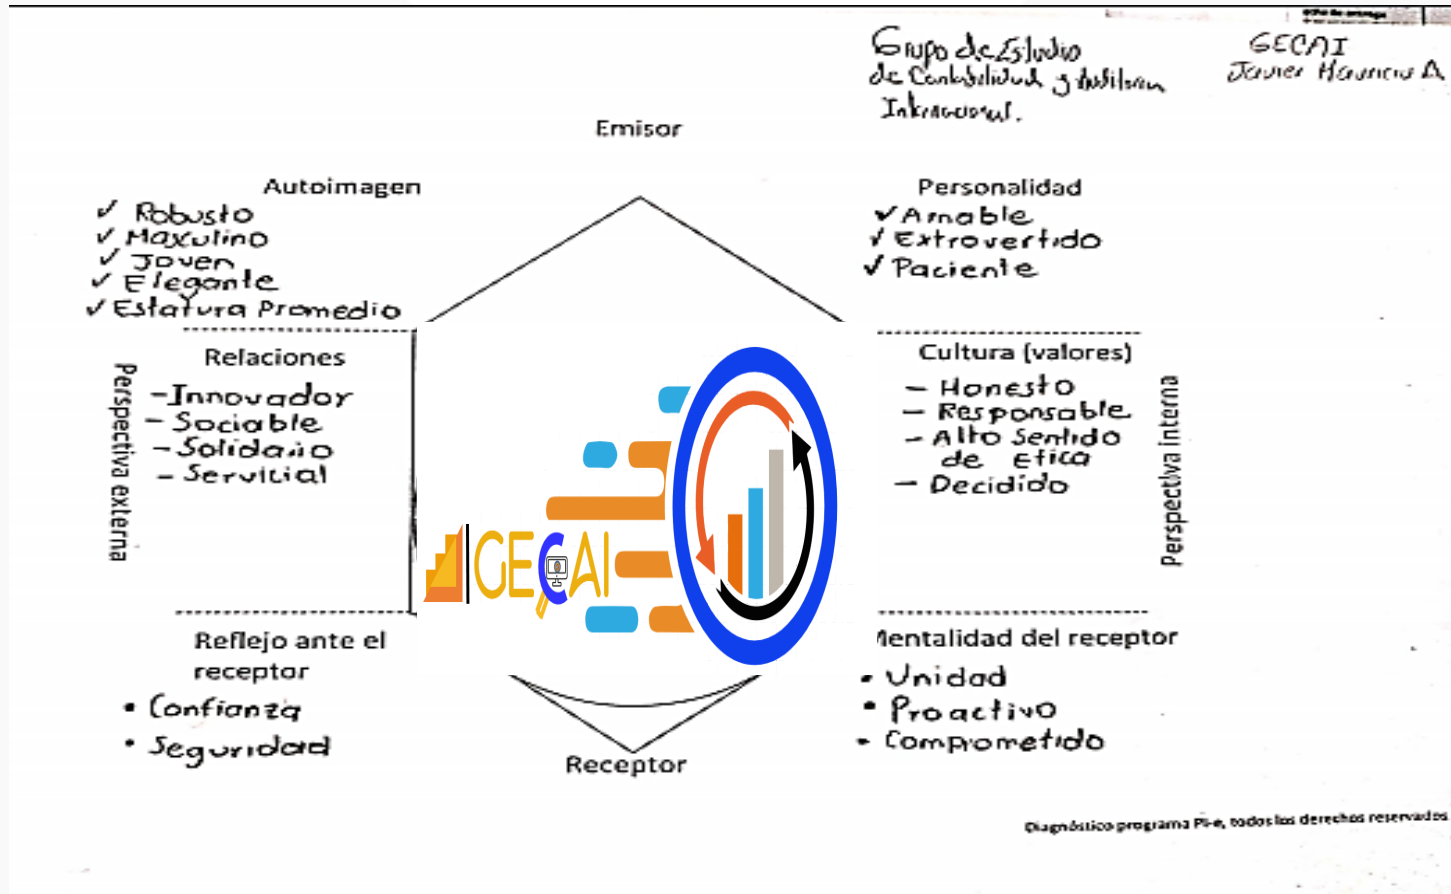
Grupo de Estudio de Contabilidad y Auditoría Internacional.

GECAI
Javier Mauricio A

Emisor

Autoimagen
✓ Robusto
✓ Masculino
✓ Joven
✓ Elegante
✓ Estatura Promedio

Personalidad
✓ Amable
✓ Extrovertido
✓ Paciente

Relaciones
-Innovador
-Sociable
-Solidario
-Servicial

Perspectiva externa

Cultura (valores)
- Honesto
- Responsable
- Alto Sentido de Etica
- Decidido

Perspectiva interna

GECAI

Reflejo ante el receptor
• Confianza
• Seguridad

Mentalidad del receptor
• Unidad
• Proactivo
• Comprometido

Receptor

Diagnóstico programa Pi-e, todos los derechos reservados